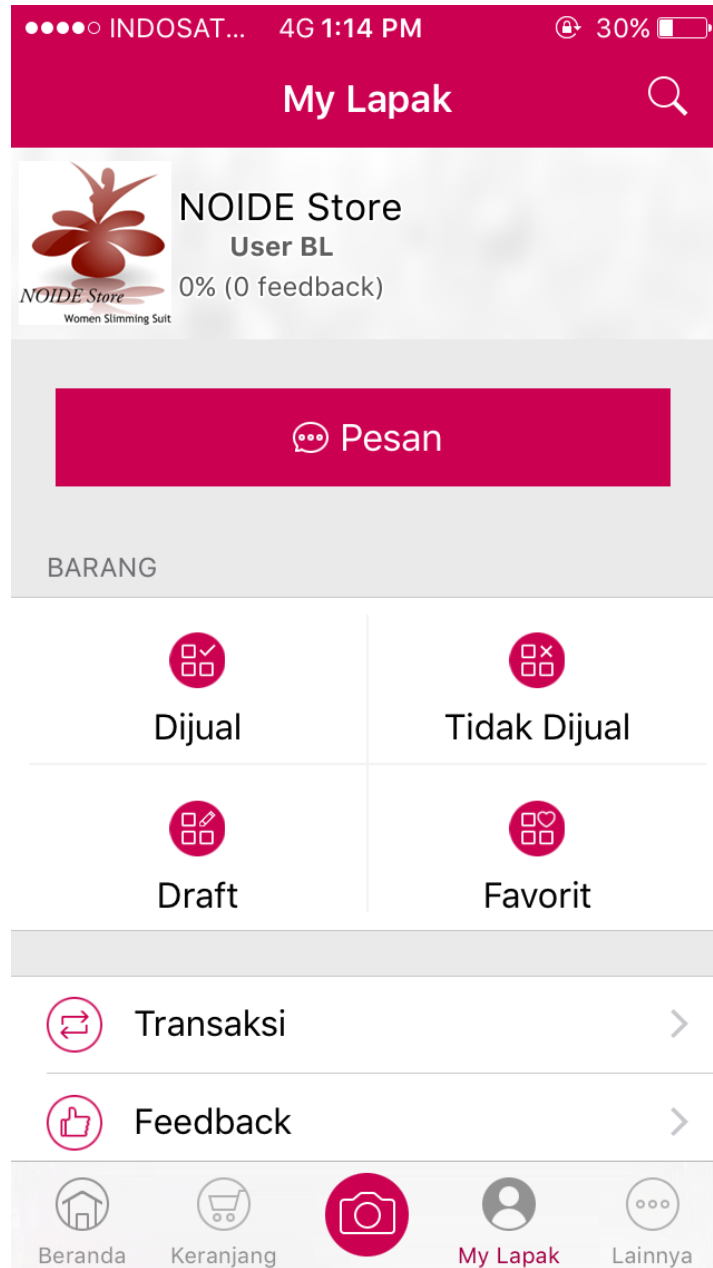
●●●●○ INDOSAT... 4G 1:14 PM 30%

My Lapak

NOIDE Store
Women Slimming Suit

NOIDE Store
User BL
0% (0 feedback)

Pesan

BARANG

Dijual

Tidak Dijual

Draft

Favorit

Transaksi

Feedback

Beranda
Keranjang
My Lapak
Lainnya